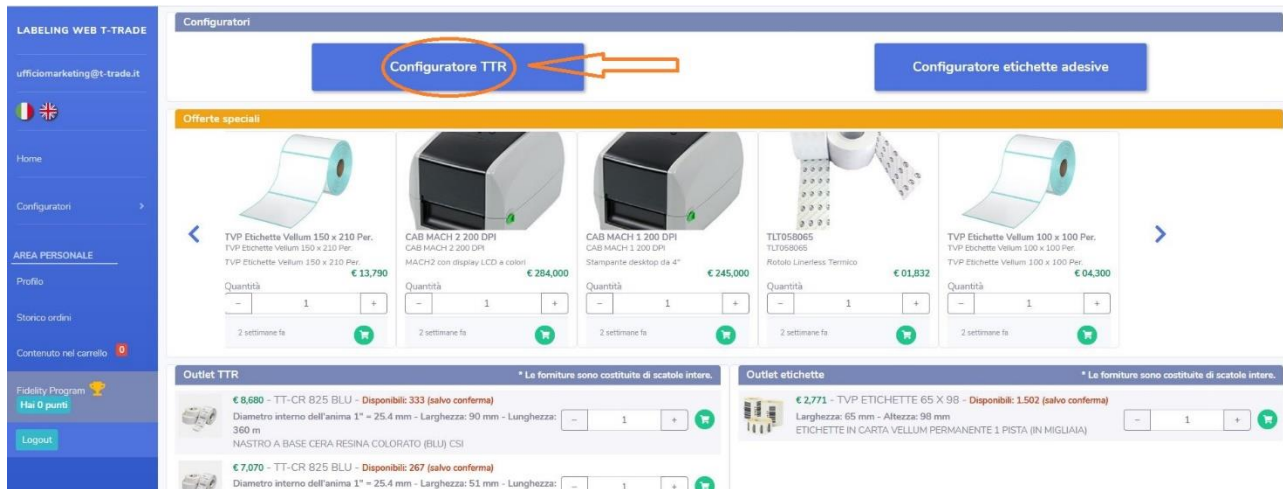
LABELING WEB T-TRADE

ufficiomarketing@t-trade.it

Home

Configuratori

AREA PERSONALE

Profilo

Storico ordini

Contenuto nel carrello 0

Fidelity Program
Hai 0 punti

Logout

Configuratori

Configuratore TTR

Configuratore etichette adesive

Offerte speciali

TVP Etichette Vellum 150 x 210 Per.
TVP Etichette Vellum 150 x 210 Per.
TVP Etichette Vellum 150 x 210 Per.
€ 13,790
Quantità
− 1 +
2 settimane fa

CAB MACH 2 200 DPI
CAB MACH 2 200 DPI
MACH2 con display LCD a colori
€ 284,000
Quantità
− 1 +
2 settimane fa

CAB MACH 1 200 DPI
CAB MACH 1 200 DPI
Stampante desktop da 4"
€ 245,000
Quantità
− 1 +
2 settimane fa

TLT058065
TLT058065
Rotolo Linerless Termico
€ 01,832
Quantità
− 1 +
2 settimane fa

TVP Etichette Vellum 100 x 100 Per.
TVP Etichette Vellum 100 x 100 Per.
TVP Etichette Vellum 100 x 100 Per.
€ 04,300
Quantità
− 1 +
2 settimane fa

Outlet TTR
* Le forniture sono costituite di scatole intere.

€ 8,680 - TT-CR 825 BLU - Disponibili: 333 (salvo conferma)
Diametro interno dell'anima 1" = 25.4 mm - Larghezza: 90 mm - Lunghezza: 360 m
NASTRO A BASE CERA RESINA COLORATO (BLU) CSI
− 1 +

€ 7,070 - TT-CR 825 BLU - Disponibili: 267 (salvo conferma)
Diametro interno dell'anima 1" = 25.4 mm - Larghezza: 51 mm - Lunghezza:
− 1 +

Outlet etichette
* Le forniture sono costituite di scatole intere.

€ 2,771 - TVP ETICHETTE 65 X 98 - Disponibili: 1.502 (salvo conferma)
Larghezza: 65 mm - Altezza: 98 mm
ETICHETTE IN CARTA VELLUM PERMANENTE 1 PISTA (IN MIGLIAIA)
− 1 +